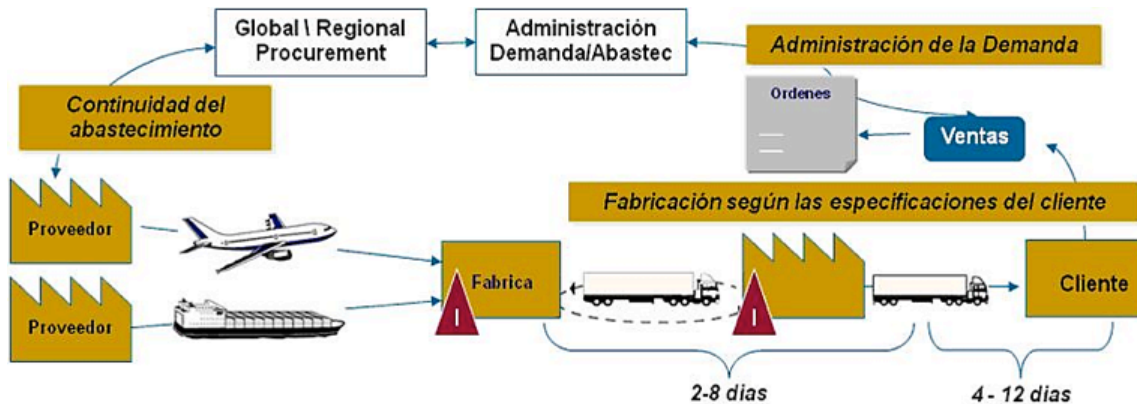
Global \ Regional Procurement

Administración Demanda/Abastec

Administración de la Demanda

Continuidad del abastecimiento

Ordenes

Ventas

Fabricación según las especificaciones del cliente

Proveedor

Proveedor

Fabrica

I

I

Cliente

2-8 dias

4 - 12 dias